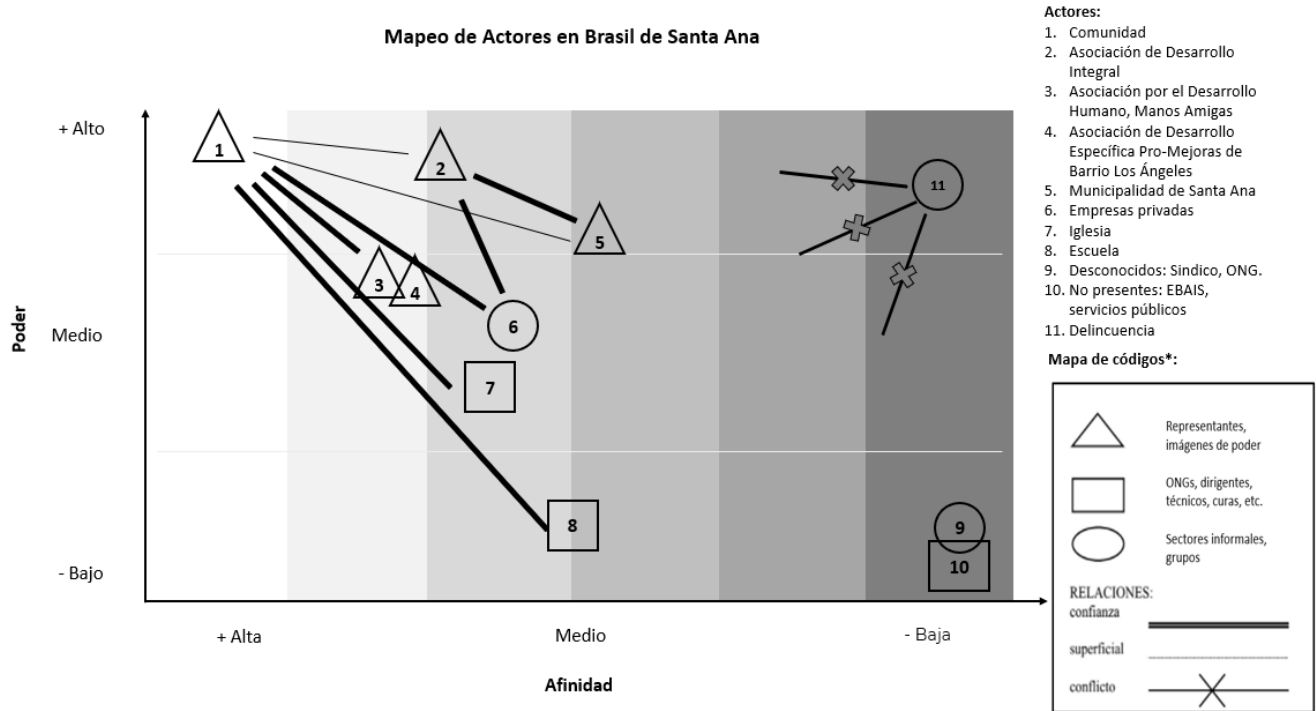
Mapeo de Actores en Brasil de Santa Ana

Actores:
1. Comunidad
2. Asociación de Desarrollo Integral
3. Asociación por el Desarrollo Humano, Manos Amigas
4. Asociación de Desarrollo Específica Pro-Mejoras de Barrio Los Ángeles
5. Municipalidad de Santa Ana
6. Empresas privadas
7. Iglesia
8. Escuela
9. Desconocidos: Sindico, ONG.
10. No presentes: EBAIS, servicios públicos
11. Delincuencia

Mapa de códigos*:

Representantes, imágenes de poder

ONGs, dirigentes, técnicos, curas, etc.

Sectores informales, grupos

RELACIONES:
confianza
superficial
conflicto

Poder

+ Alto

Medio

- Bajo

1
2
3
4
5
6
7
8
9
10
11

+ Alta

Medio

- Baja

Afinidad